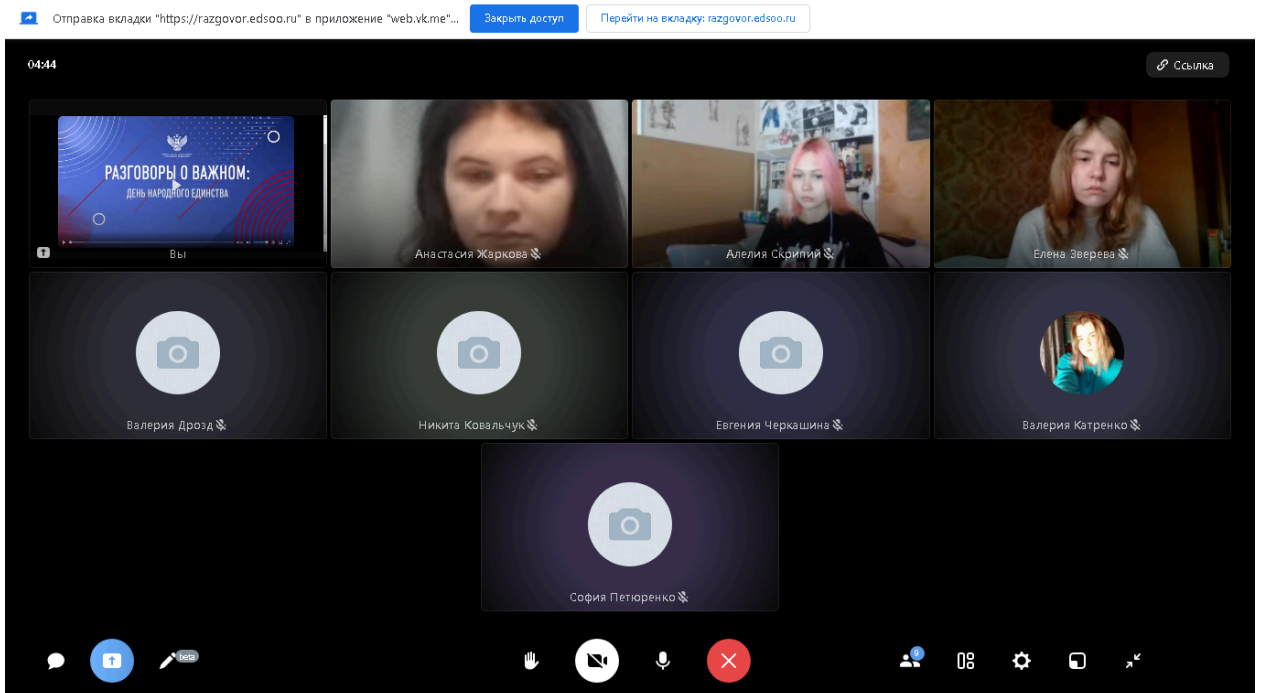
Отправка вкладки "https://razgovor.edsoo.ru" в приложение "web.vk.me"... Закрыть доступ Перейти на вкладку: razgovor.edsoo.ru

04:44

Ссылка

РАЗГОВОРЫ О ВАЖНОМ: ДЕНЬ НАРОДНОГО ЕДИНСТВА

Вы

Анастасия Жаркова

Алелия Скрипий

Елена Зверева

Валерия Дрозд

Никита Ковальчук

Евгения Черкашина

Валерия Катренко

София Петюренко

beta

9